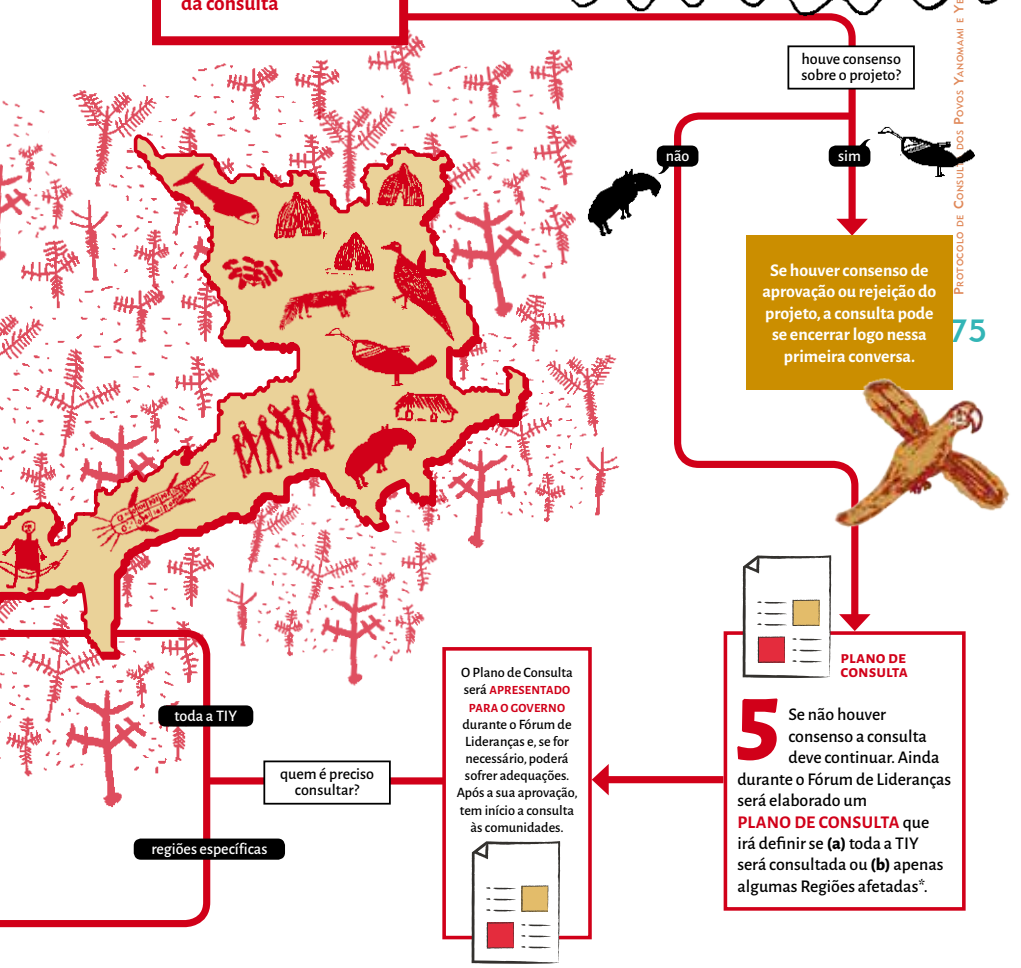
da consulta

Protocolo de Consulta dos Povos Yanomami e Ye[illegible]

75

houve consenso sobre o projeto?

não

sim

Se houver consenso de aprovação ou rejeição do projeto, a consulta pode se encerrar logo nessa primeira conversa.

PLANO DE CONSULTA

5 Se não houver consenso a consulta deve continuar. Ainda durante o Fórum de Lideranças será elaborado um PLANO DE CONSULTA que irá definir se **(a)** toda a TIY será consultada ou **(b)** apenas algumas Regiões afetadas*.

O Plano de Consulta será APRESENTADO PARA O GOVERNO durante o Fórum de Lideranças e, se for necessário, poderá sofrer adequações. Após a sua aprovação, tem início a consulta às comunidades.

quem é preciso consultar?

toda a TIY

regiões específicas